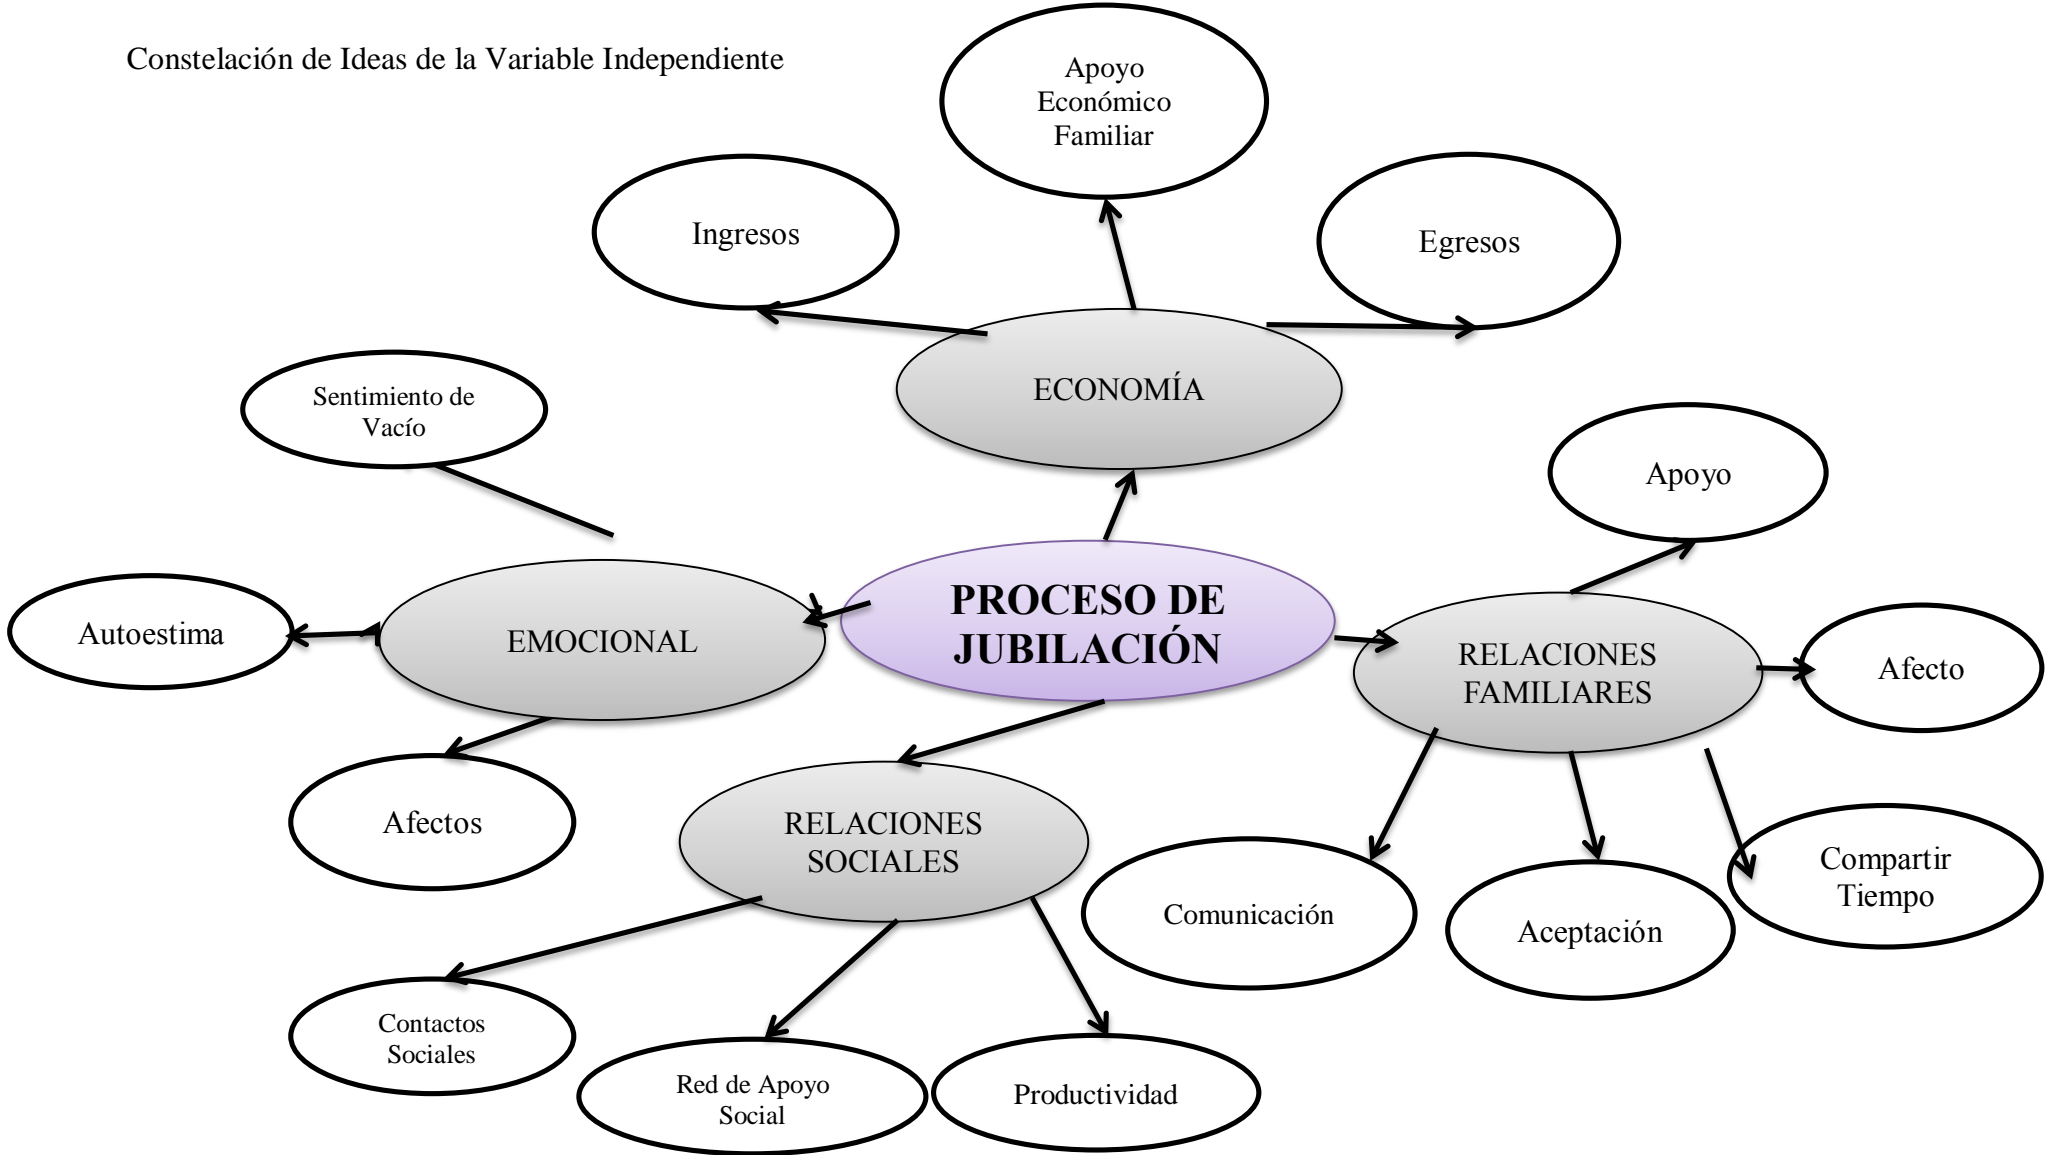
Constelación de Ideas de la Variable Independiente

Apoyo Económico Familiar

Ingresos

Egresos

ECONOMÍA

Sentimiento de Vacío

Apoyo

PROCESO DE JUBILACIÓN

Autoestima

EMOCIONAL

RELACIONES FAMILIARES

Afecto

Afectos

RELACIONES SOCIALES

Compartir Tiempo

Comunicación

Aceptación

Contactos Sociales

Red de Apoyo Social

Productividad